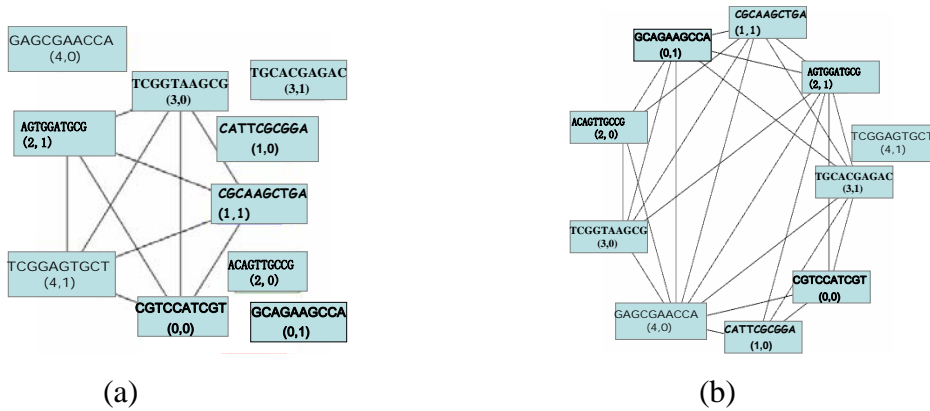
GAGCGAACCA
(4,0)

TCGGTAAGCG
(3,0)

TGCACGAGAC
(3,1)

AGTGGATGCG
(2, 1)

CATTCGCGGA
(1,0)

CGCAAGCTGA
(1,1)

TCGGAGTGCT
(4,1)

ACAGTTGCCG
(2, 0)

CGTCCATCGT
(0,0)

GCAGAAGCCA
(0,1)

(a)

CGCAAGCTGA
(1,1)

GCAGAAGCCA
(0,1)

AGTGGATGCG
(2, 1)

ACAGTTGCCG
(2, 0)

TCGGAGTGCT
(4,1)

TGCACGAGAC
(3,1)

TCGGTAAGCG
(3,0)

CGTCCATCGT
(0,0)

GAGCGAACCA
(4,0)

CATTCGCGGA
(1,0)

(b)